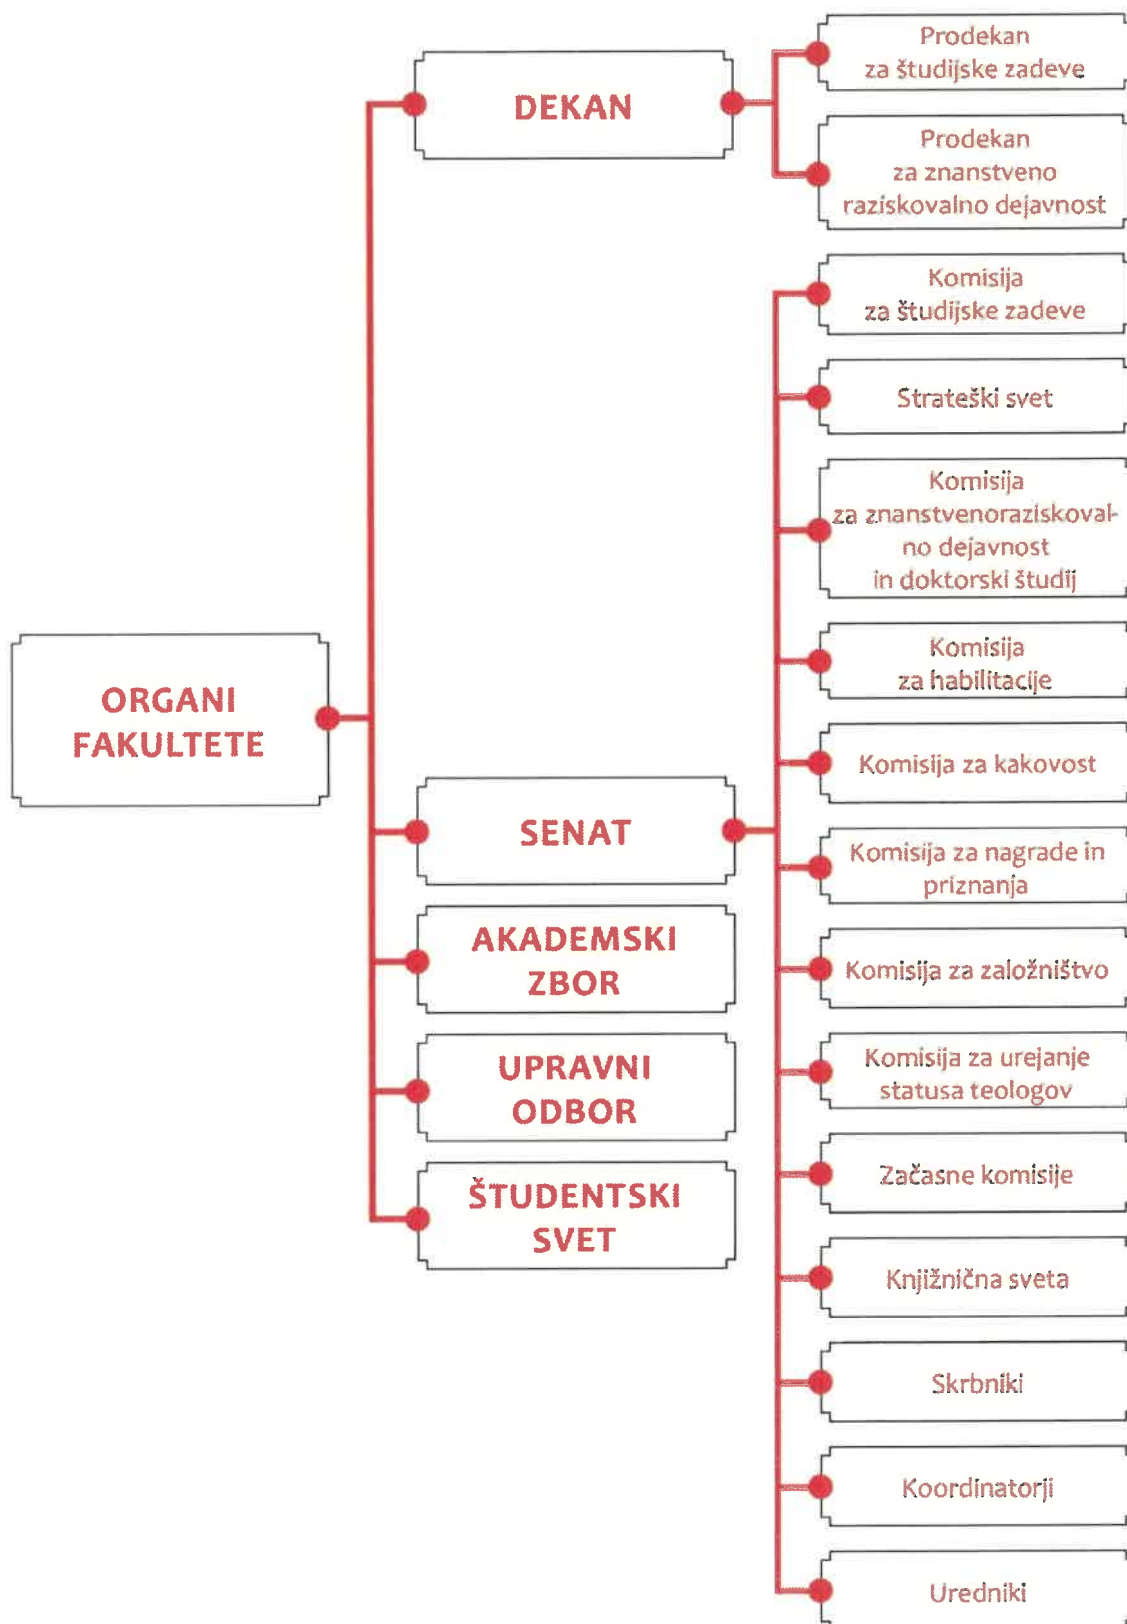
ORGANI FAKULTETE

DEKAN

Prodekan za študijske zadeve

Prodekan za znanstveno raziskovalno dejavnost

SENAT

Komisija za študijske zadeve

Strateški svet

Komisija za znanstvenoraziskovalno dejavnost in doktorski študij

Komisija za habilitacije

Komisija za kakovost

Komisija za nagrade in priznanja

Komisija za založništvo

Komisija za urejanje statusa teologov

Začasne komisije

Knjižnična sveta

Skrbniki

Koordinatorji

Uredniki

AKADEMSKI ZBOR

UPRAVNI ODBOR

ŠTUDENTSKI SVET